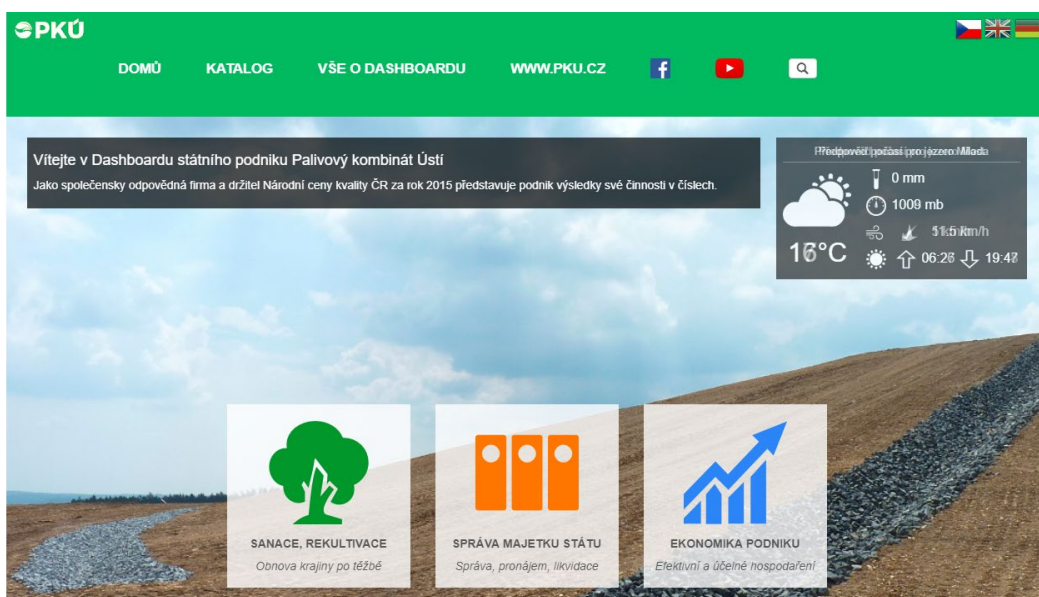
PKÚ

DOMŮ KATALOG VŠE O DASHBOARDU WWW.PKU.CZ

Vítejte v Dashboardu státního podniku Palivový kombinát Ústí

Jako společensky odpovědná firma a držitel Národní ceny kvality ČR za rok 2015 představuje podnik výsledky své činnosti v číslech.

Předpověď počasí pro jezero Milada

0 mm

1009 mb

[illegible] km/h

16°C

06:28 19:47

SANACE, REKULTIVACE
Obnova krajiny po těžbě

SPRÁVA MAJETKU STÁTU
Správa, pronájem, likvidace

EKONOMIKA PODNIKU
Efektivní a účelné hospodaření